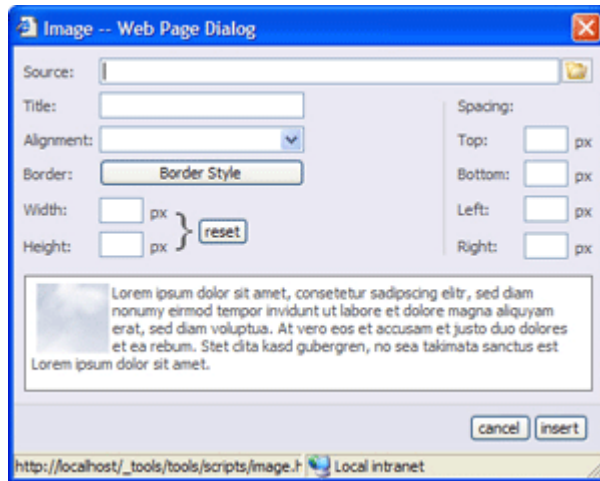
Image -- Web Page Dialog

Source:

Title:

Alignment:

Border: Border Style

Width: px

Height: px

reset

Spacing:

Top: px

Bottom: px

Left: px

Right: px

Lorem ipsum dolor sit amet, consetetur sadipscing elitr, sed diam nonumy eirmod tempor invidunt ut labore et dolore magna aliquyam erat, sed diam voluptua. At vero eos et accusam et justo duo dolores et ea rebum. Stet clita kasd gubergren, no sea takimata sanctus est Lorem ipsum dolor sit amet.

cancel insert

http://localhost/_tools/tools/scripts/image.h Local intranet